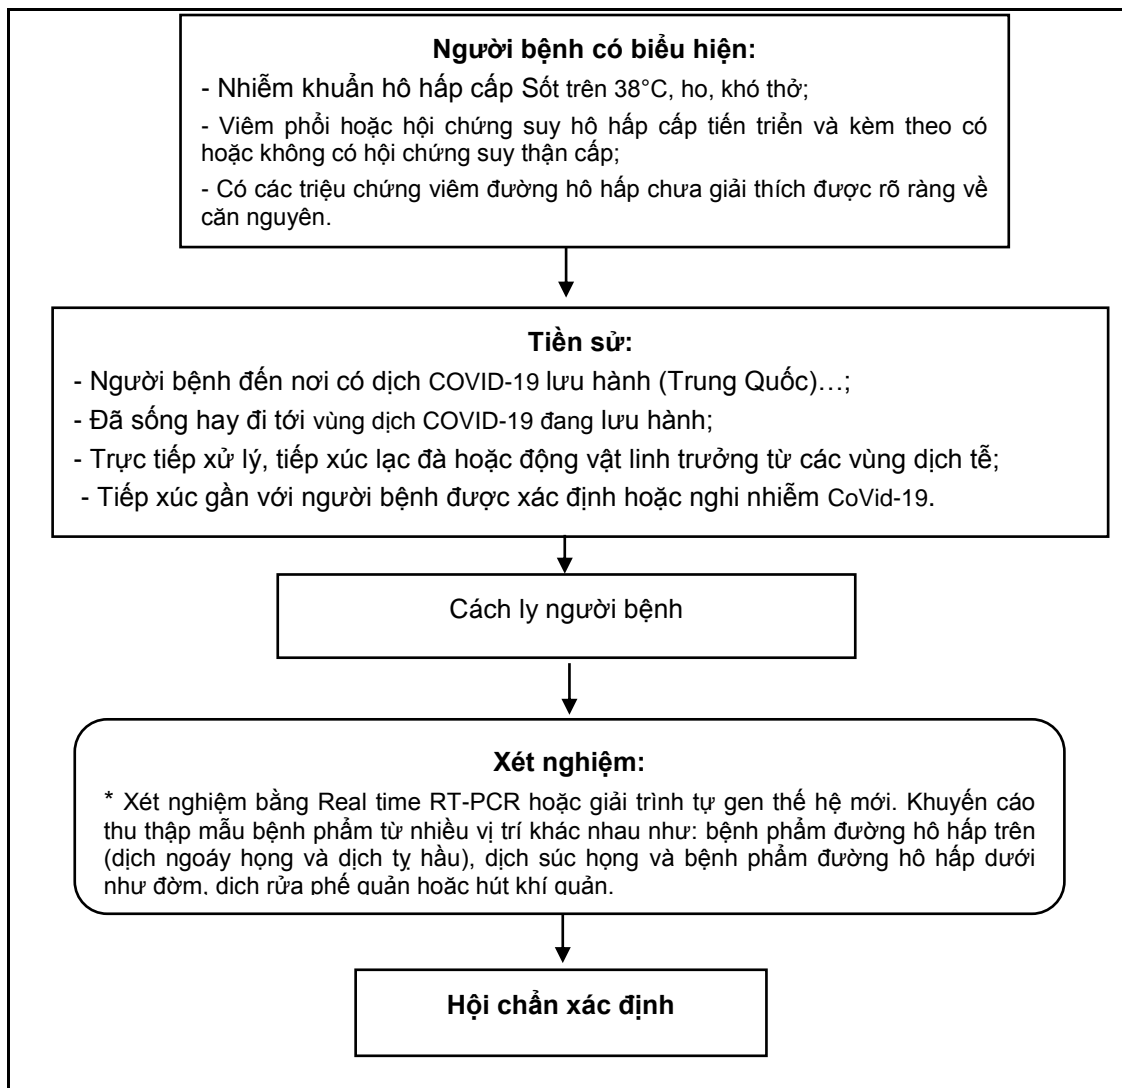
**Người bệnh có biểu hiện:**

- Nhiễm khuẩn hô hấp cấp Sốt trên 38°C, ho, khó thở;

- Viêm phổi hoặc hội chứng suy hô hấp cấp tiến triển và kèm theo có hoặc không có hội chứng suy thận cấp;

- Có các triệu chứng viêm đường hô hấp chưa giải thích được rõ ràng về căn nguyên.

**Tiền sử:**

- Người bệnh đến nơi có dịch COVID-19 lưu hành (Trung Quốc)…;

- Đã sống hay đi tới vùng dịch COVID-19 đang lưu hành;

- Trực tiếp xử lý, tiếp xúc lạc đà hoặc động vật linh trưởng từ các vùng dịch tễ;

- Tiếp xúc gần với người bệnh được xác định hoặc nghi nhiễm CoVid-19.

Cách ly người bệnh

**Xét nghiệm:**

* Xét nghiệm bằng Real time RT-PCR hoặc giải trình tự gen thế hệ mới. Khuyến cáo thu thập mẫu bệnh phẩm từ nhiều vị trí khác nhau như: bệnh phẩm đường hô hấp trên (dịch ngoáy họng và dịch tỵ hầu), dịch súc họng và bệnh phẩm đường hô hấp dưới như đờm, dịch rửa phế quản hoặc hút khí quản.

**Hội chẩn xác định**